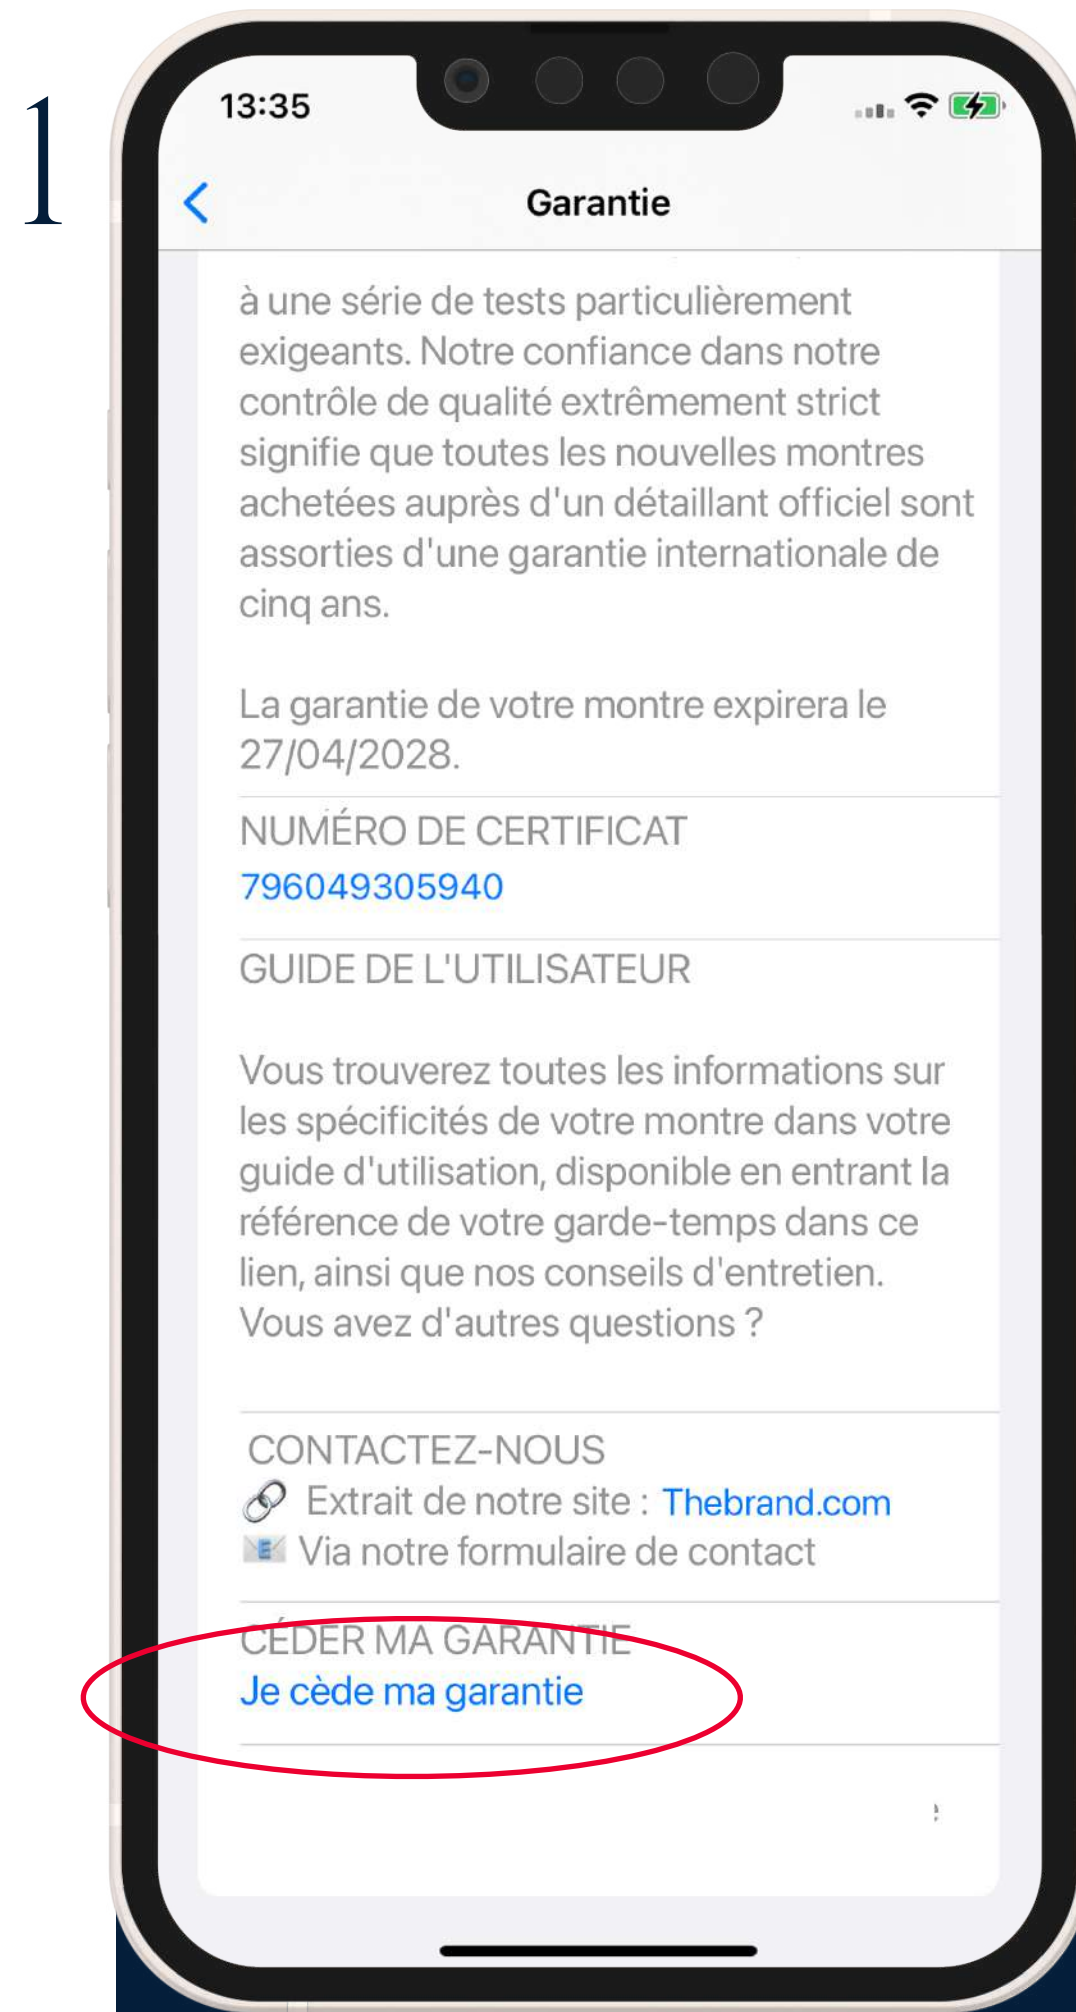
1

13:35

Garantie

à une série de tests particulièrement exigeants. Notre confiance dans notre contrôle de qualité extrêmement strict signifie que toutes les nouvelles montres achetées auprès d'un détaillant officiel sont assorties d'une garantie internationale de cinq ans.

La garantie de votre montre expirera le 27/04/2028.

NUMÉRO DE CERTIFICAT
796049305940

GUIDE DE L'UTILISATEUR

Vous trouverez toutes les informations sur les spécificités de votre montre dans votre guide d'utilisation, disponible en entrant la référence de votre garde-temps dans ce lien, ainsi que nos conseils d'entretien. Vous avez d'autres questions ?

CONTACTEZ-NOUS
Extrait de notre site : Thebrand.com
Via notre formulaire de contact

CÉDER MA GARANTIE
Je cède ma garantie